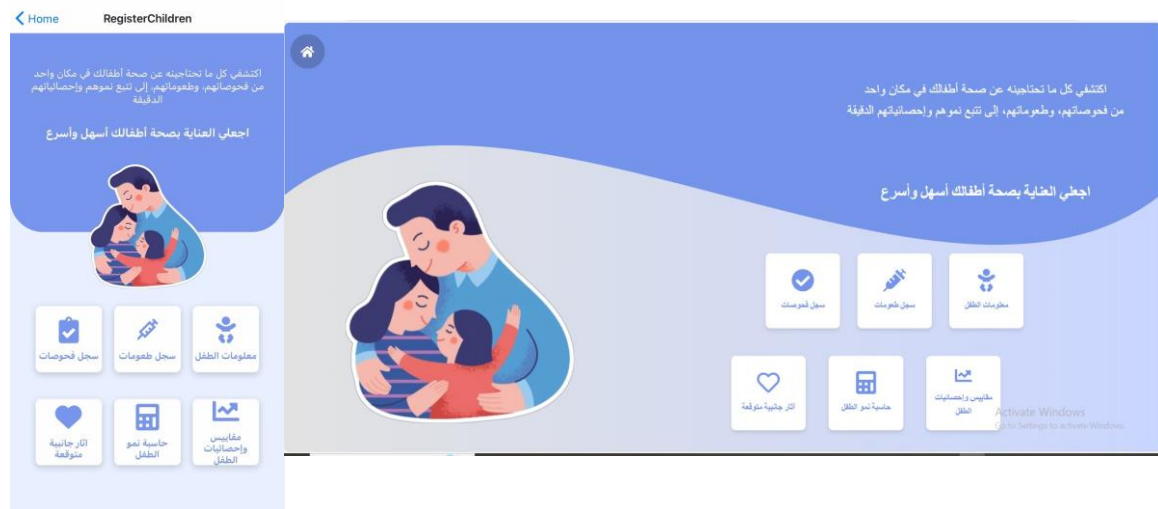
Home RegisterChildren

اكتشفي كل ما تحتاجينه عن صحة أطفالك في مكان واحد من فحوصاتهم، وطعوماتهم، إلى تتبع نموهم وإحصائياتهم الدقيقة

اجعلي العناية بصحة أطفالك أسهل وأسرع

معلومات الطفل
سجل طعومات
سجل فحوصات

مقاييس وإحصائيات الطفل
حاسبة نمو الطفل
آثار جانبية متوقعة

اكتشفي كل ما تحتاجينه عن صحة أطفالك في مكان واحد
من فحوصاتهم، وطعوماتهم، إلى تتبع نموهم وإحصائياتهم الدقيقة

اجعلي العناية بصحة أطفالك أسهل وأسرع

معلومات الطفل
سجل طعومات
سجل فحوصات

مقاييس وإحصائيات الطفل
حاسبة نمو الطفل
آثار جانبية متوقعة

Activate Windows
Go to Settings to activate Windows.